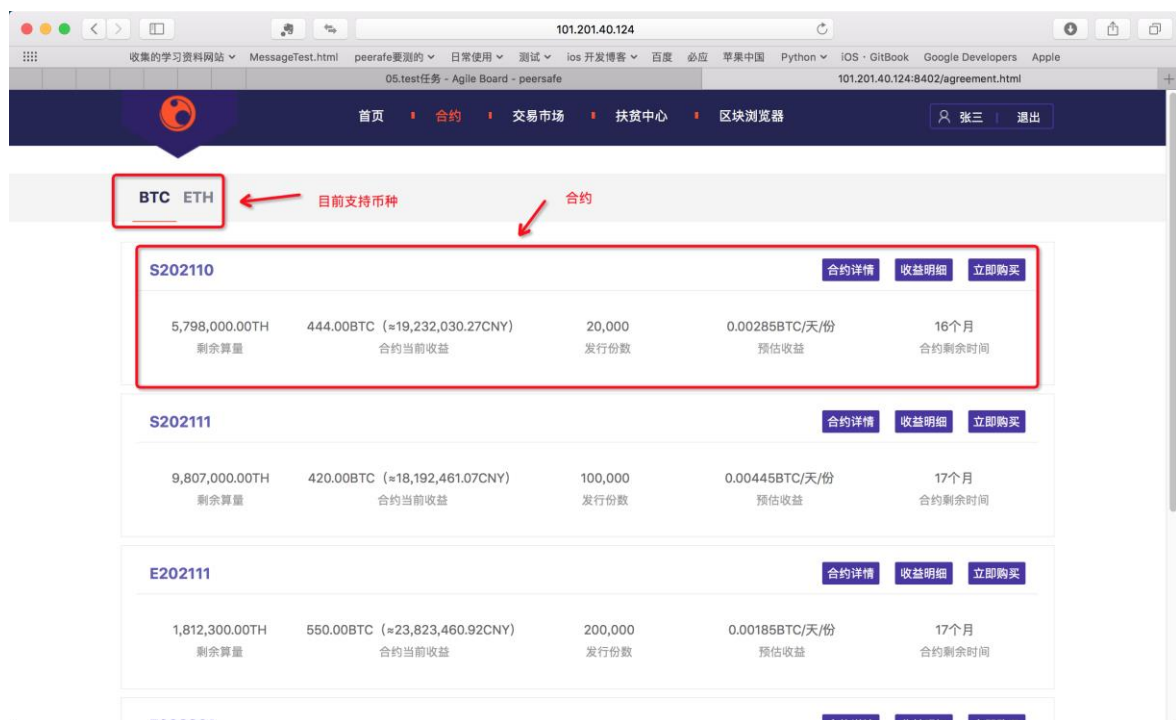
101.201.40.124

收集的学习资料网站 ⌄ MessageTest.html peerafe要测的 ⌄ 日常使用 ⌄ 测试 ⌄ ios 开发博客 ⌄ 百度 必应 苹果中国 Python ⌄ iOS · GitBook Google Developers Apple

05.test任务 - Agile Board - peersafe

101.201.40.124:8402/agreement.html

首页 合约 交易市场 扶贫中心 区块浏览器

张三 退出

BTC ETH

目前支持币种

合约

S202110

合约详情 收益明细 立即购买

| 5,798,000.00TH | 444.00BTC（≈19,232,030.27CNY） | 20,000 | 0.00285BTC/天/份 | 16个月 |
|---|---|---|---|---|
| 剩余算量 | 合约当前收益 | 发行份数 | 预估收益 | 合约剩余时间 |

S202111

合约详情 收益明细 立即购买

| 9,807,000.00TH | 420.00BTC（≈18,192,461.07CNY） | 100,000 | 0.00445BTC/天/份 | 17个月 |
|---|---|---|---|---|
| 剩余算量 | 合约当前收益 | 发行份数 | 预估收益 | 合约剩余时间 |

E202111

合约详情 收益明细 立即购买

| 1,812,300.00TH | 550.00BTC（≈23,823,460.92CNY） | 200,000 | 0.00185BTC/天/份 | 17个月 |
|---|---|---|---|---|
| 剩余算量 | 合约当前收益 | 发行份数 | 预估收益 | 合约剩余时间 |

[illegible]